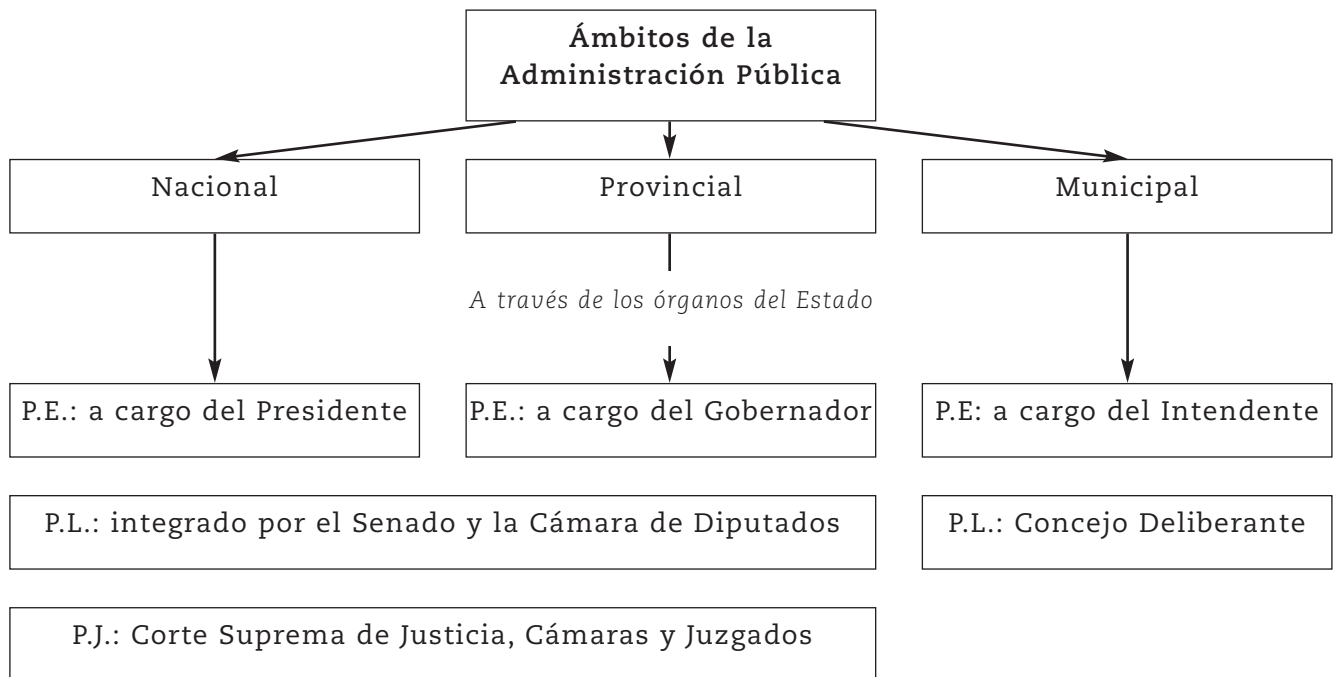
Ámbitos de la Administración Pública

Nacional

Provincial

Municipal

A través de los órganos del Estado

P.E.: a cargo del Presidente

P.E.: a cargo del Gobernador

P.E: a cargo del Intendente

P.L.: integrado por el Senado y la Cámara de Diputados

P.L.: Concejo Deliberante

P.J.: Corte Suprema de Justicia, Cámaras y Juzgados